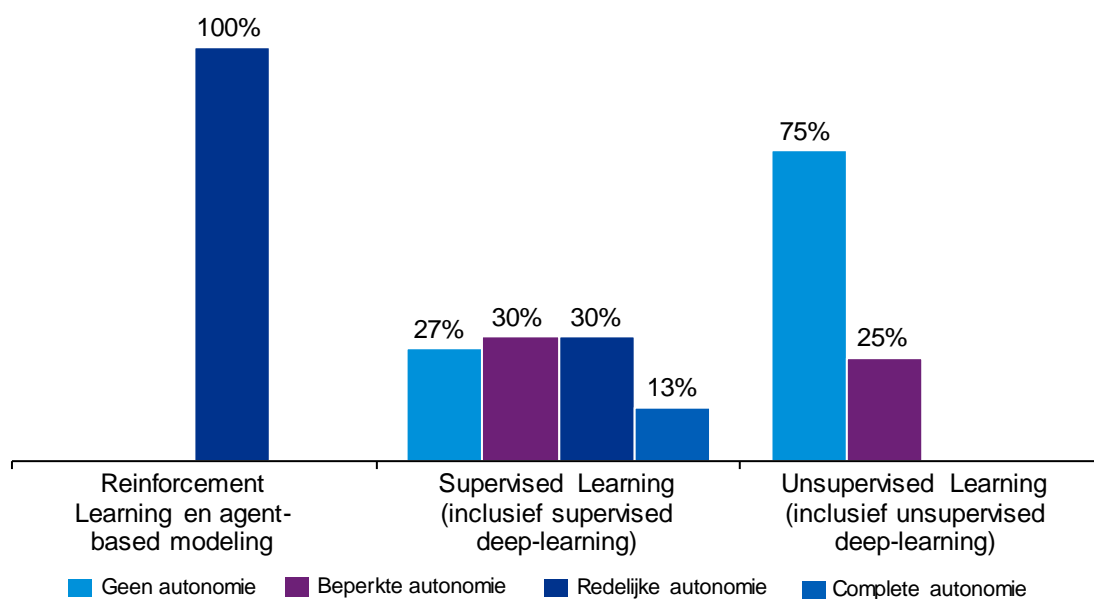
100%

27%

30%

30%

13%

75%

25%

Reinforcement Learning en agent-based modeling

Supervised Learning (inclusief supervised deep-learning)

Unsupervised Learning (inclusief unsupervised deep-learning)

Geen autonomie
Beperkte autonomie
Redelijke autonomie
Complete autonomie